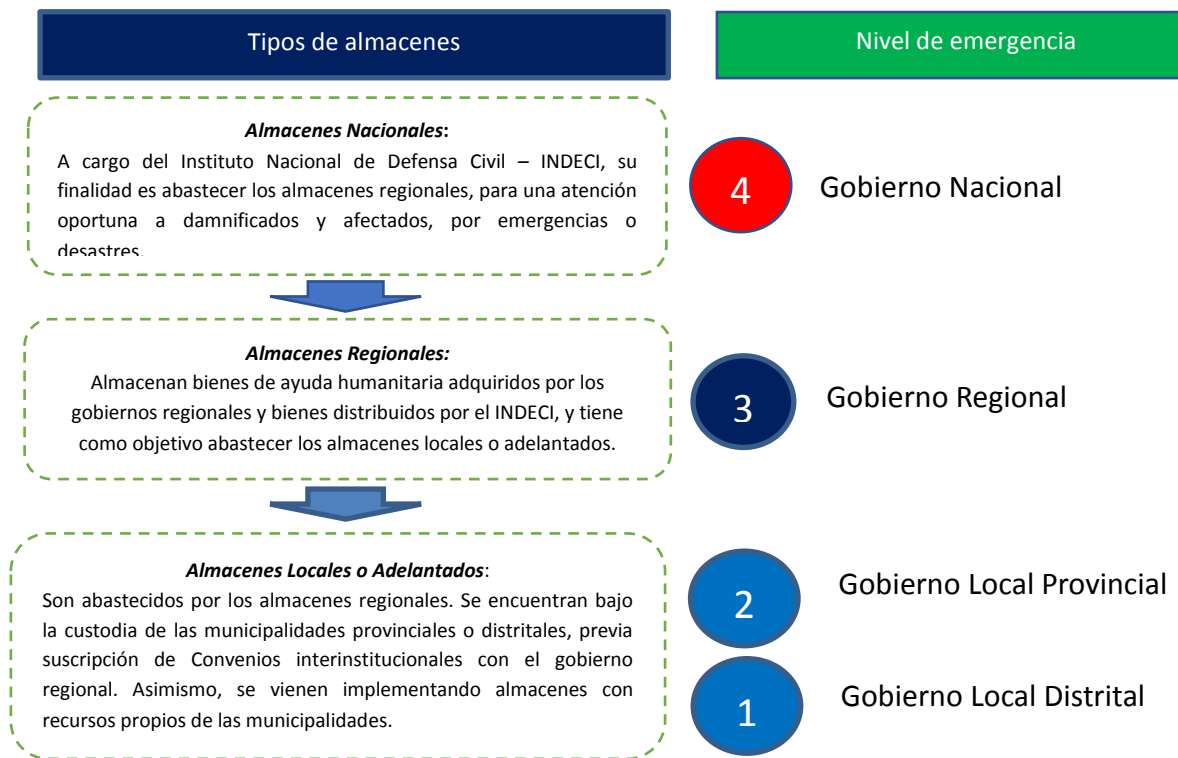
Tipos de almacenes

Nivel de emergencia

***Almacenes Nacionales*:**
A cargo del Instituto Nacional de Defensa Civil – INDECI, su finalidad es abastecer los almacenes regionales, para una atención oportuna a damnificados y afectados, por emergencias o desastres.

4

Gobierno Nacional

***Almacenes Regionales:***
Almacenan bienes de ayuda humanitaria adquiridos por los gobiernos regionales y bienes distribuidos por el INDECI, y tiene como objetivo abastecer los almacenes locales o adelantados.

3

Gobierno Regional

***Almacenes Locales o Adelantados***:
Son abastecidos por los almacenes regionales. Se encuentran bajo la custodia de las municipalidades provinciales o distritales, previa suscripción de Convenios interinstitucionales con el gobierno regional. Asimismo, se vienen implementando almacenes con recursos propios de las municipalidades.

2

Gobierno Local Provincial

1

Gobierno Local Distrital